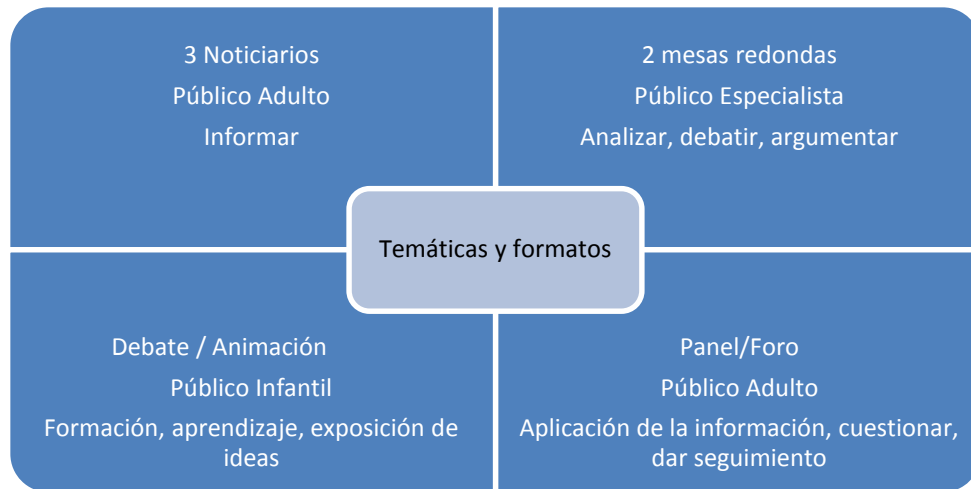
3 Noticiarios
Público Adulto
Informar

2 mesas redondas
Público Especialista
Analizar, debatir, argumentar

Temáticas y formatos

Debate / Animación
Público Infantil
Formación, aprendizaje, exposición de ideas

Panel/Foro
Público Adulto
Aplicación de la información, cuestionar, dar seguimiento